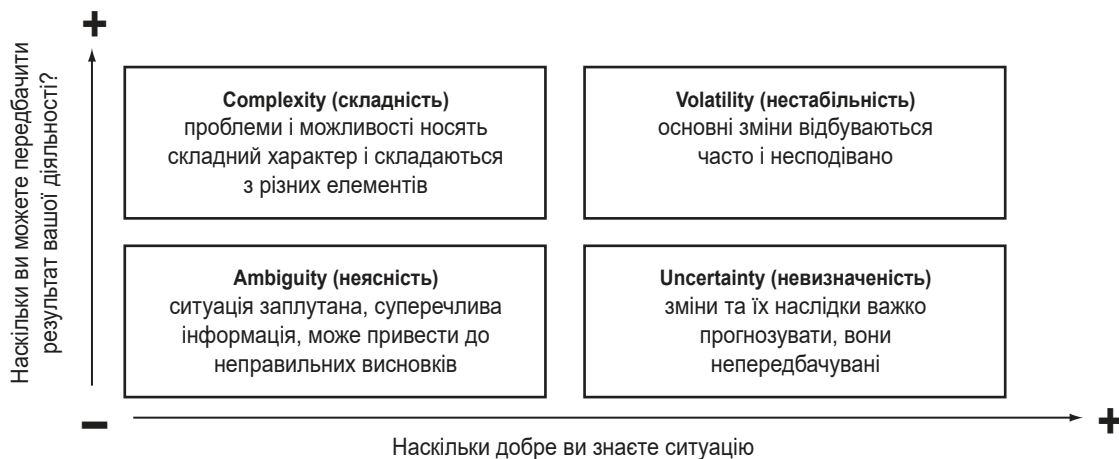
+

Наскільки ви можете передбачити результат вашої діяльності?

**Complexity (складність)**
проблеми і можливості носять складний характер і складаються з різних елементів

**Volatility (нестабільність)**
основні зміни відбуваються часто і несподівано

**Ambiguity (неясність)**
ситуація заплутана, суперечлива інформація, може привести до неправильних висновків

**Uncertainty (невизначеність)**
зміни та їх наслідки важко прогнозувати, вони непередбачувані

−

+

Наскільки добре ви знаєте ситуацію